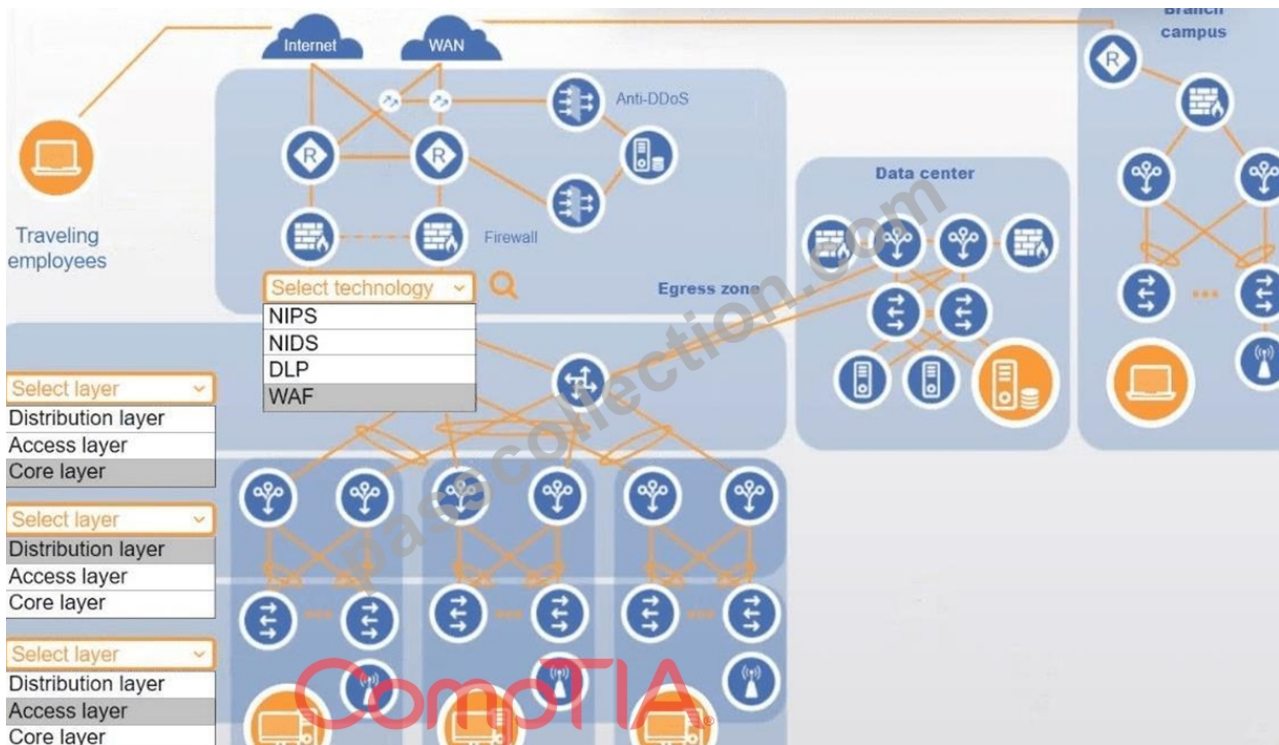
Internet
WAN
Branch campus
Anti-DDoS
Traveling employees
Firewall
Select technology
NIPS
NIDS
DLP
WAF
Egress zone
Data center
Select layer
Distribution layer
Access layer
Core layer
Select layer
Distribution layer
Access layer
Core layer
Select layer
Distribution layer
Access layer
Core layer
passcollection.com
CompTIA